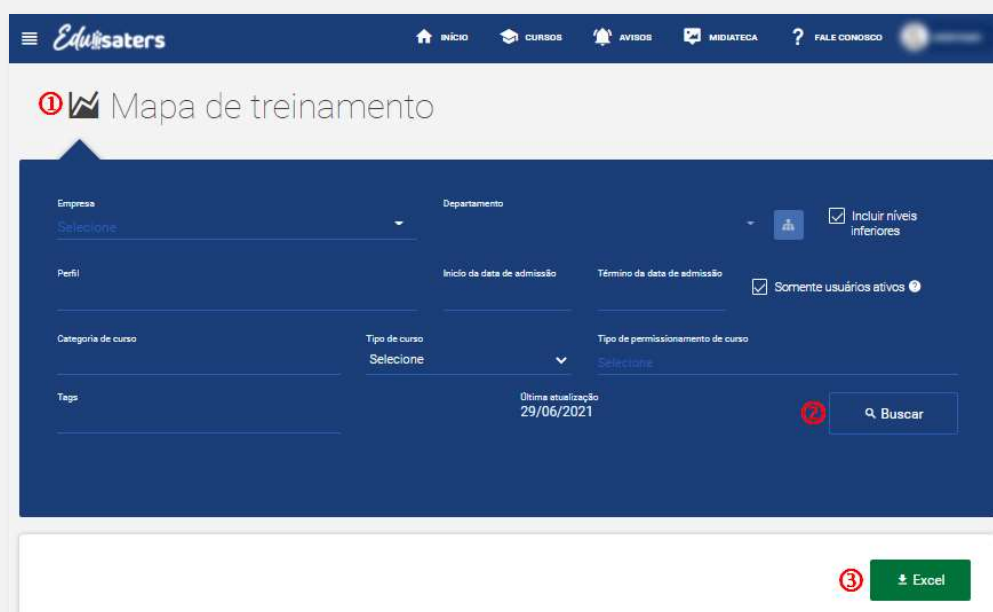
Edusaters

INÍCIO CURSOS AVISOS MIDIATECA ? FALE CONOSCO

① Mapa de treinamento

Empresa
Selecione

Departamento

Incluir níveis inferiores

Perfil

Início da data de admissão

Término da data de admissão

Somente usuários ativos

Categoria de curso

Tipo de curso
Selecione

Tipo de permissionamento de curso
Selecione

Tags

Última atualização
29/06/2021

② Buscar

③ Excel